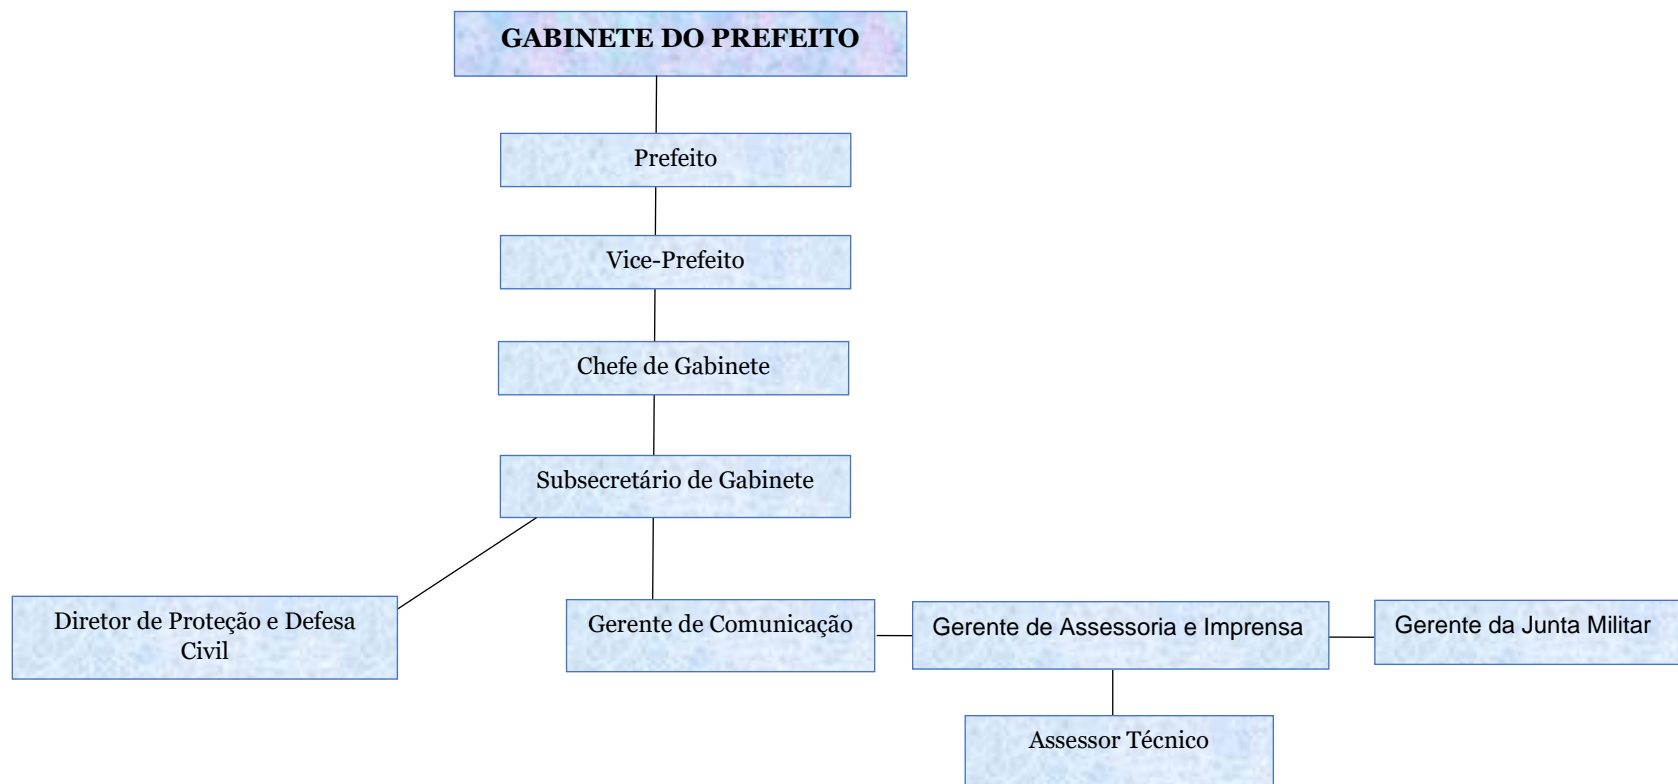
GABINETE DO PREFEITO

Prefeito

Vice-Prefeito

Chefe de Gabinete

Subsecretário de Gabinete

Diretor de Proteção e Defesa Civil

Gerente de Comunicação

Gerente de Assessoria e Imprensa

Gerente da Junta Militar

Assessor Técnico